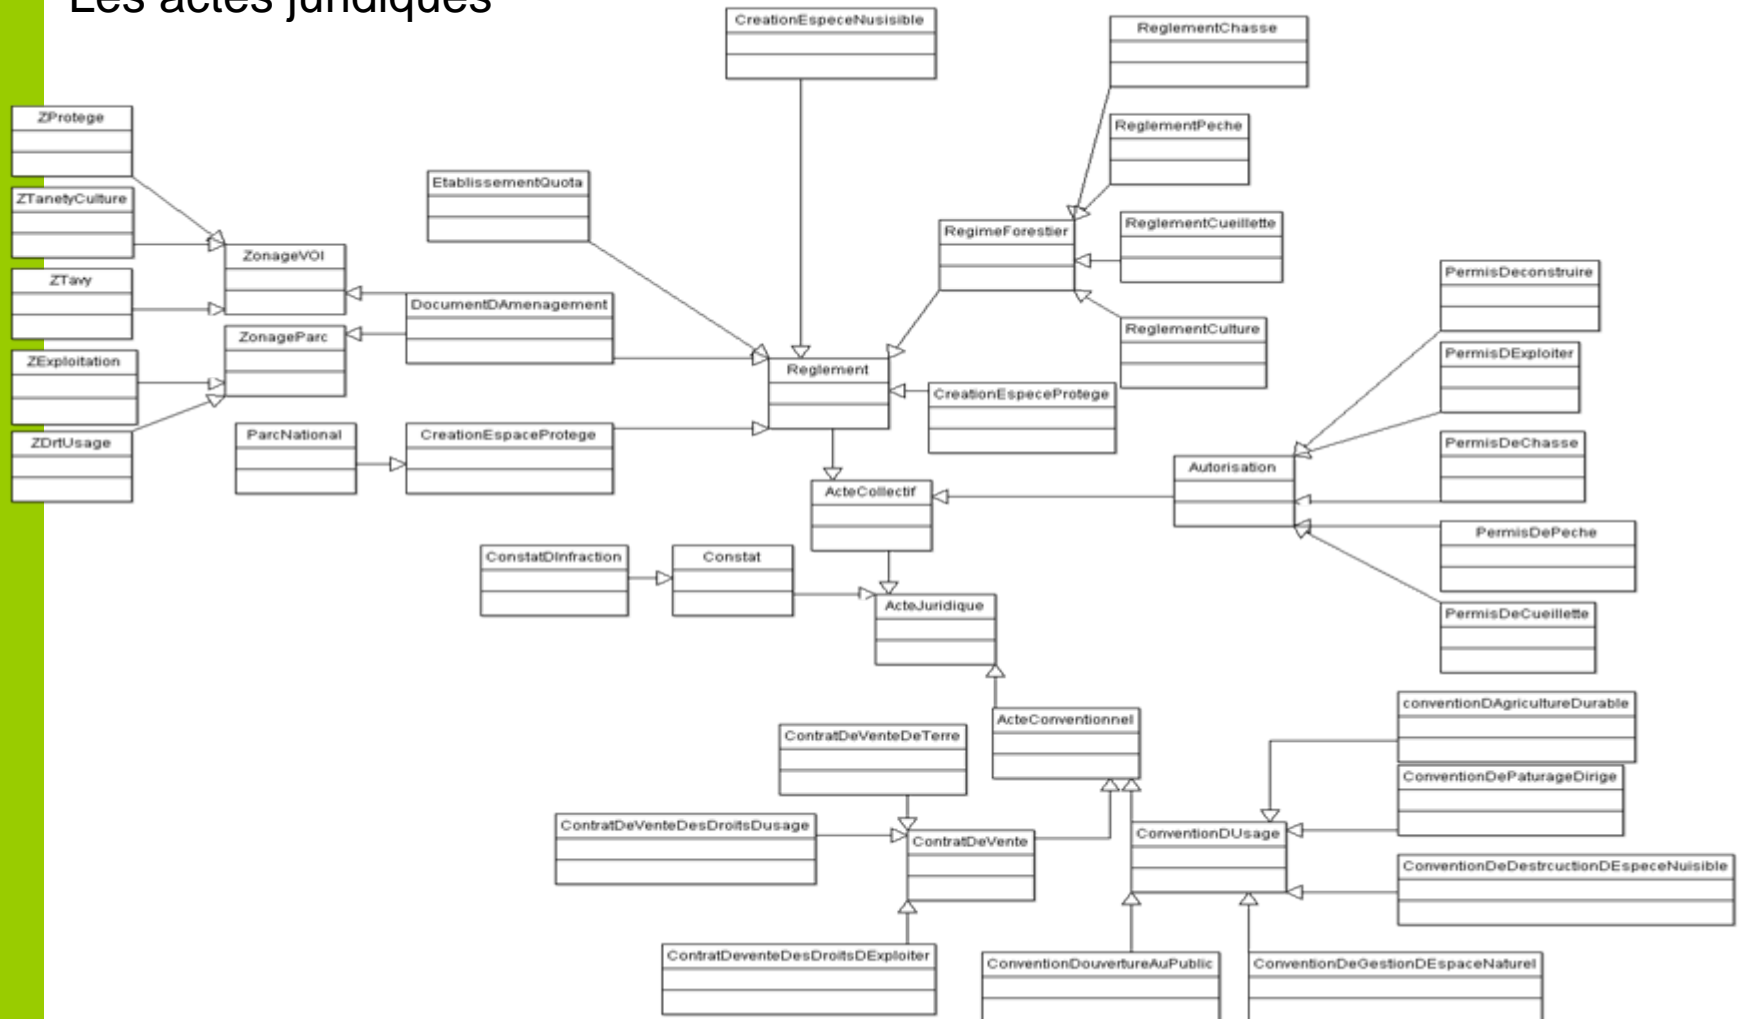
Les actes juridiques

CreationEspeceNusisible

ReglementChasse

ZProtege

ReglementPeche

EtablissementQuota

ZTanetyCulture

RegimeForestier

ReglementCueillette

ZonageVOI

ZTavy

DocumentDAmenagement

PermisDeconstruire

ZonageParc

ReglementCulture

ZExploitation

Reglement

PermisDExploiter

CreationEspeceProtege

ZDrtUsage

ParcNational

CreationEspaceProtege

PermisDeChasse

Autorisation

ActeCollectif

PermisDePeche

ConstatDInfraction

Constat

ActeJuridique

PermisDeCueillette

conventionDAgricultureDurable

ActeConventionnel

ContratDeVenteDeTerre

ConventionDePaturageDirige

ContratDeVenteDesDroitsDusage

ConventionDUsage

ContratDeVente

ConventionDeDestrcuctionDEspeceNuisible

ContratDeventeDesDroitsDExploiter

ConventionDouvertureAuPublic

ConventionDeGestionDEspaceNaturel